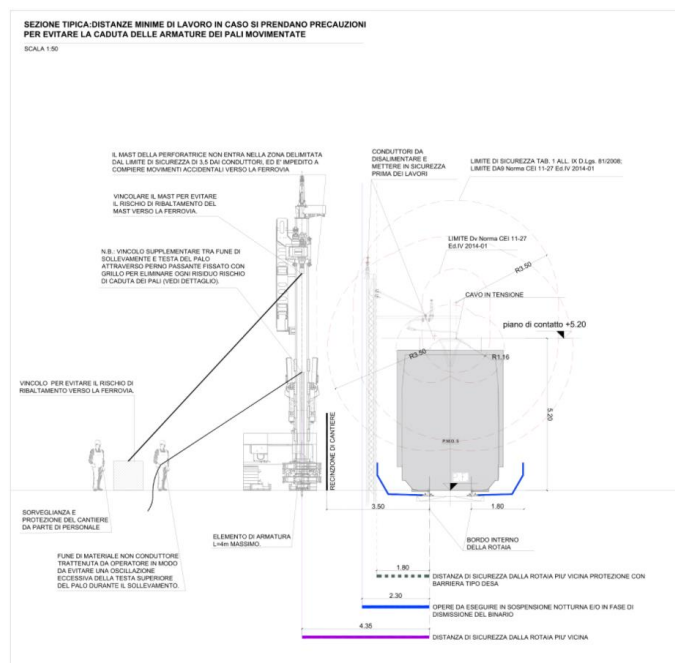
SEZIONE TIPICA:DISTANZE MINIME DI LAVORO IN CASO SI PRENDANO PRECAUZIONI PER EVITARE LA CADUTA DELLE ARMATURE DEI PALI MOVIMENTATE

SCALA 1:50

IL MAST DELLA PERFORATRICE NON ENTRA NELLA ZONA DELIMITATA DAL LIMITE DI SICUREZZA DI 3.5 DAI CONDUTTORI, ED E' IMPEDITO A COMPIERE MOVIMENTI ACCIDENTALI VERSO LA FERROVIA

VINCOLARE IL MAST PER EVITARE IL RISCHIO DI RIBALTAMENTO DEL MAST VERSO LA FERROVIA.

N.B.: VINCOLO SUPPLEMENTARE TRA FUNE DI SOLLEVAMENTE E TESTA DEL PALO ATTRAVERSO PERNO PASSANTE FISSATO CON GRILLO PER ELIMINARE OGNI RISIDUO RISCHIO DI CADUTA DEI PALI (VEDI DETTAGLIO).

CONDUTTORI DA DISALIMENTARE E METTERE IN SICUREZZA PRIMA DEI LAVORI

LIMITE DI SICUREZZA TAB. 1 ALL. IX D.Lgs. 81/2008; LIMITE DA9 Norma CEI 11-27 Ed.IV 2014-01

LIMITE Dv Norma CEI 11-27 Ed.IV 2014-01

R3.50

CAVO IN TENSIONE

piano di contatto +5.20

R3.50

R1.10

5.20

VINCOLO PER EVITARE IL RISCHIO DI RIBALTAMENTO VERSO LA FERROVIA.

RECINZIONE DI CANTIERE

SORVEGLIANZA E PROTEZIONE DEL CANTIERE DA PARTE DI PERSONALE

3.50

1.80

ELEMENTO DI ARMATURA L=4m MASSIMO.

BORDO INTERNO DELLA ROTAIA

FUNE DI MATERIALE NON CONDUTTORE TRATTENUTA DA OPERATORE IN MODO DA EVITARE UNA OSCILLAZIONE ECCESSIVA DELLA TESTA SUPERIORE DEL PALO DURANTE IL SOLLEVAMENTO.

1.80

DISTANZA DI SICUREZZA DALLA ROTAIA PIU' VICINA PROTEZIONE CON BARRIERA TIPO DESA

2.30

OPERE DA ESEGUIRE IN SOSPENSIONE NOTTURNA E/O IN FASE DI DISMISSIONE DEL BINARIO

4.35

DISTANZA DI SICUREZZA DALLA ROTAIA PIU' VICINA